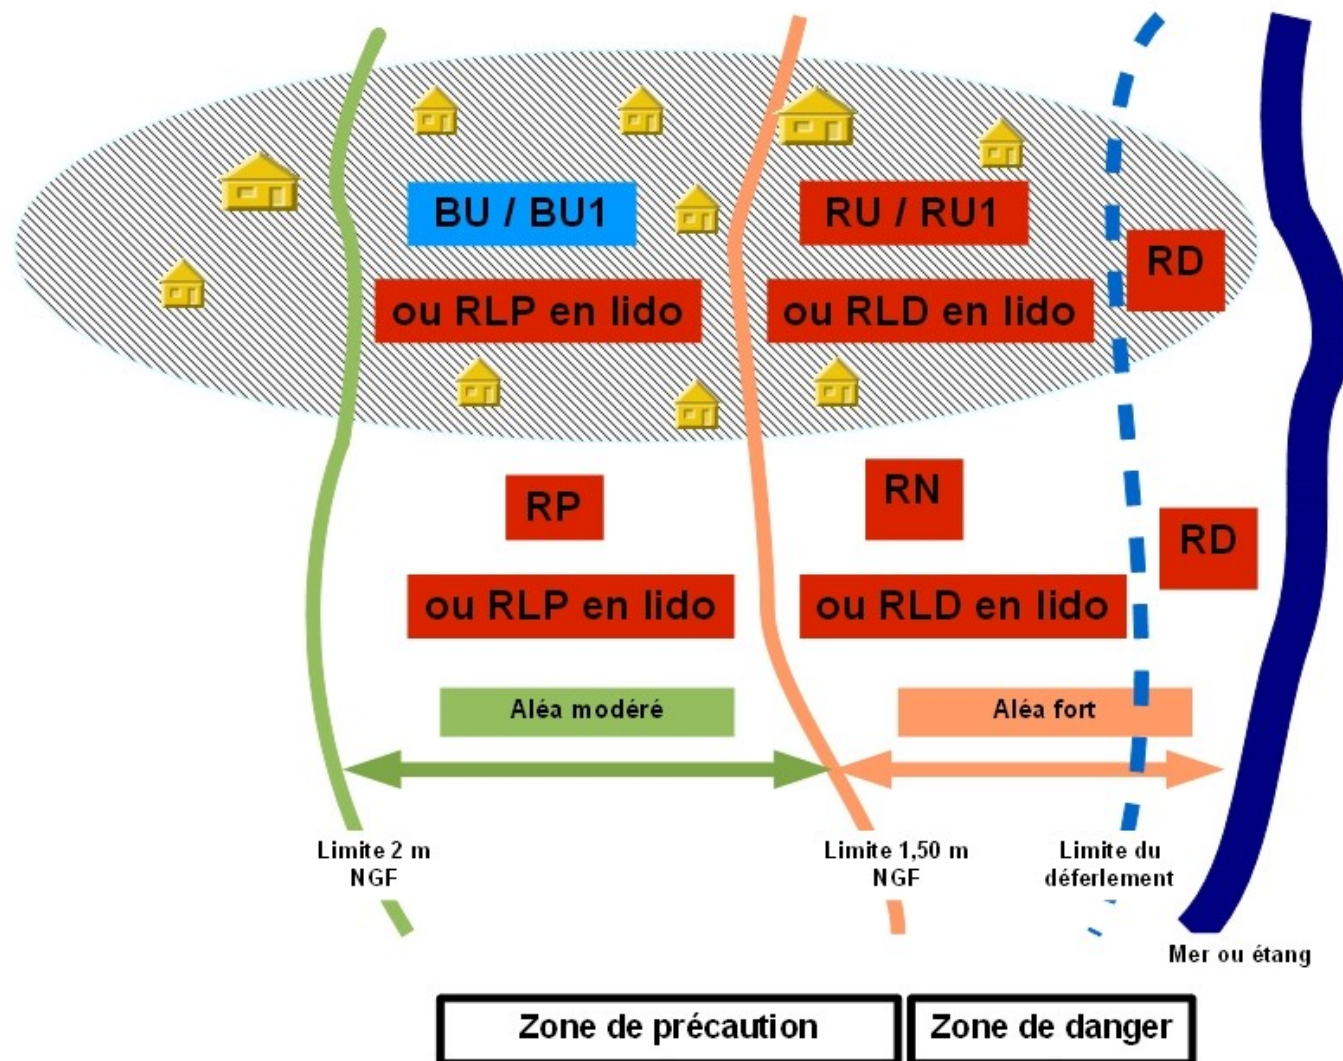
BU / BU1

ou RLP en lido

RU / RU1

ou RLD en lido

RD

RP

ou RLP en lido

RN

ou RLD en lido

RD

Aléa modéré

Aléa fort

Limite 2 m NGF

Limite 1,50 m NGF

Limite du déferlement

Mer ou étang

Zone de précaution

Zone de danger